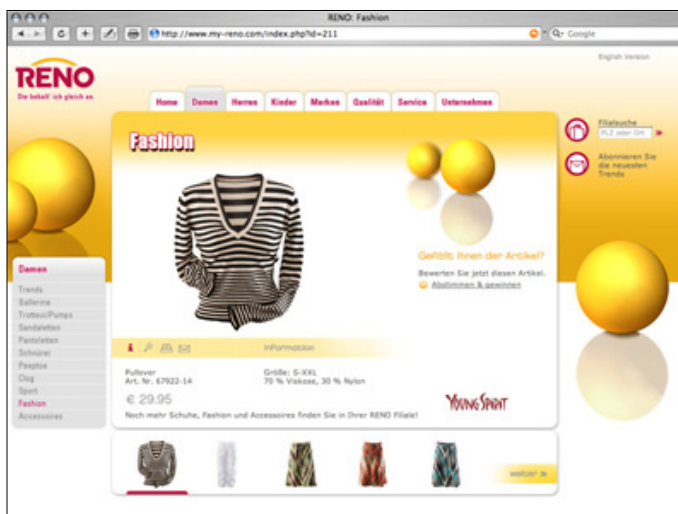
RENO: Fashion

http://www.my-reno.com/index.php?id=211

Google

English Version

RENO
Die behalt' ich gleich an

Home | Damen | Herren | Kinder | Marken | Qualität | Service | Unternehmen

Filialsuche
PLZ oder Ort

Abonnieren Sie die neuesten Trends

Fashion

Gefällt Ihnen der Artikel?

Bewerten Sie jetzt diesen Artikel.

Abstimmen & gewinnen

Damen

Trends
Ballerina
Trotteur/Pumps
Sandaletten
Pantoletten
Schnürer
Peeptoe
Clog
Sport
Fashion
Accessoires

Information

Pullover
Art. Nr. 67922-14

Größe: S-XXL
70 % Viskose, 30 % Nylon

€ 29,95

Noch mehr Schuhe, Fashion und Accessoires finden Sie in Ihrer RENO Filiale!

YOUNG SPIRIT

weiter »